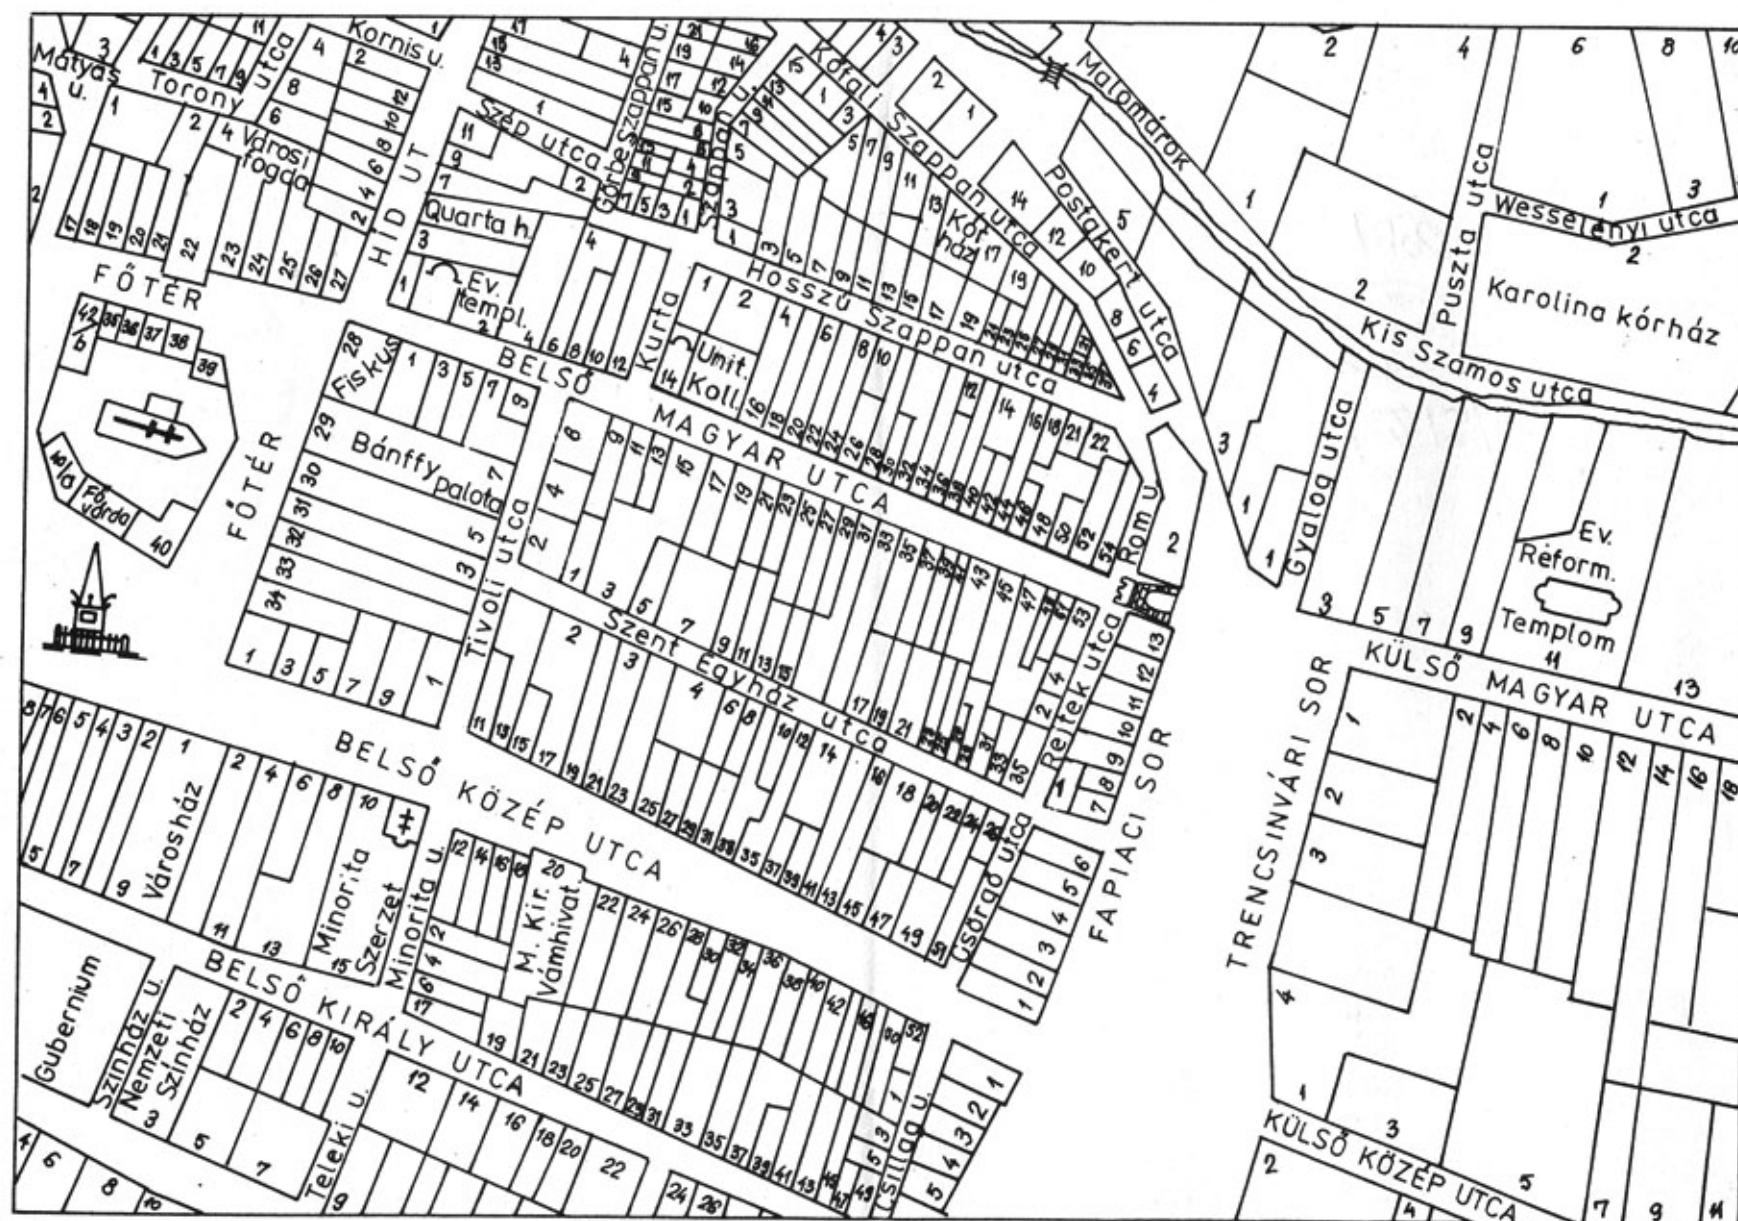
Mátyás u.
Torony utca
Kornis u.
Városi fogda
HÍD ÚT
Szép utca
Görbe Szappan u.
Szappan u.
Kofali Szappan utca
Malomárok
Posta kert utca
Kórház
Quarta h.
Ev. templ.
FŐTÉR
Hosszú Szappan utca
Kurta
Unit. Koll.
BELSŐ MAGYAR UTCA
Fiskus
Bánffy palota
Tivoli utca
FŐTÉR
Fő várda
Rom u.
Szent Egyház utca
Rejtek utca
FAPIACI SOR
BELSŐ KÖZÉP UTCA
Városház
Minorita Szerzet
Minorita u.
M. Kir. Vámhivatal
Csorgó utca
Gubernium
Színház u.
Nemzeti Színház
BELSŐ KIRÁLY UTCA
Teleki u.
Csillag u.
Wesselényi utca
Puszta utca
Karolina kórház
Kis Szamos utca
Gyalog utca
Ev. Reform. Templom
KÜLSŐ MAGYAR UTCA
TRENCSINVÁRI SOR
KÜLSŐ KÖZÉP UTCA